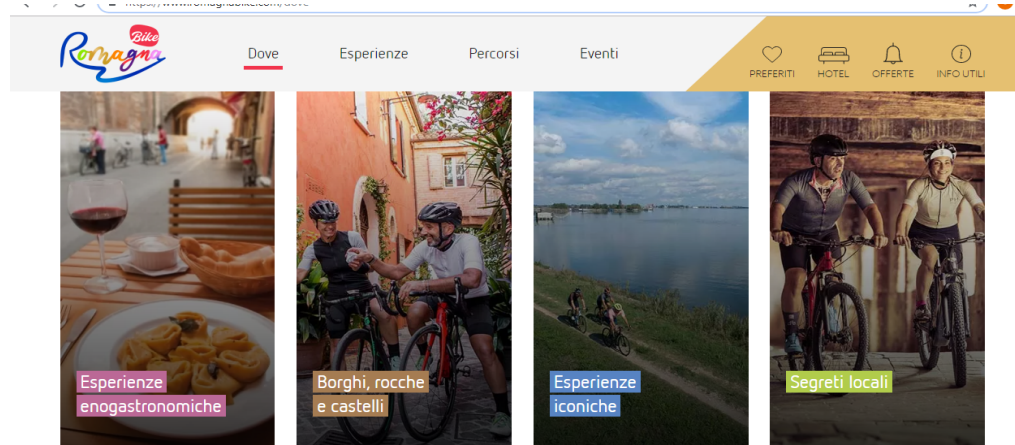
https://www.romagnabike.com/dove

Bike Romagna

Dove Esperienze Percorsi Eventi

PREFERITI HOTEL OFFERTE INFO UTILI

Esperienze enogastronomiche

Borghi, rocche e castelli

Esperienze iconiche

Segreti locali